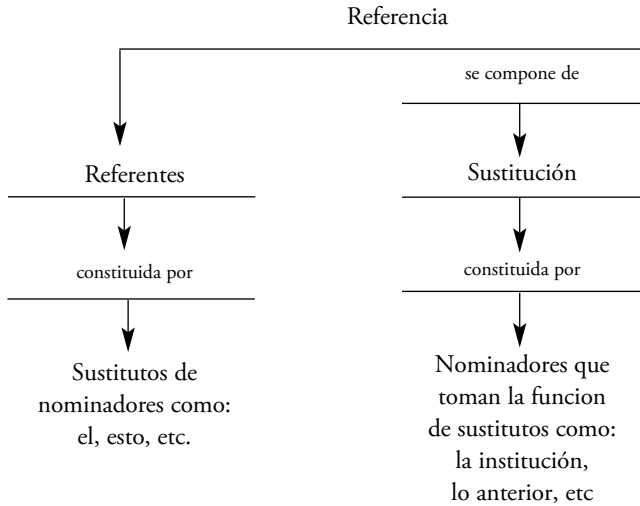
Referencia

se compone de

Referentes

constituida por

Sustitutos de nominadores como: el, esto, etc.

Sustitución

constituida por

Nominadores que toman la funcion de sustitutos como: la institución, lo anterior, etc